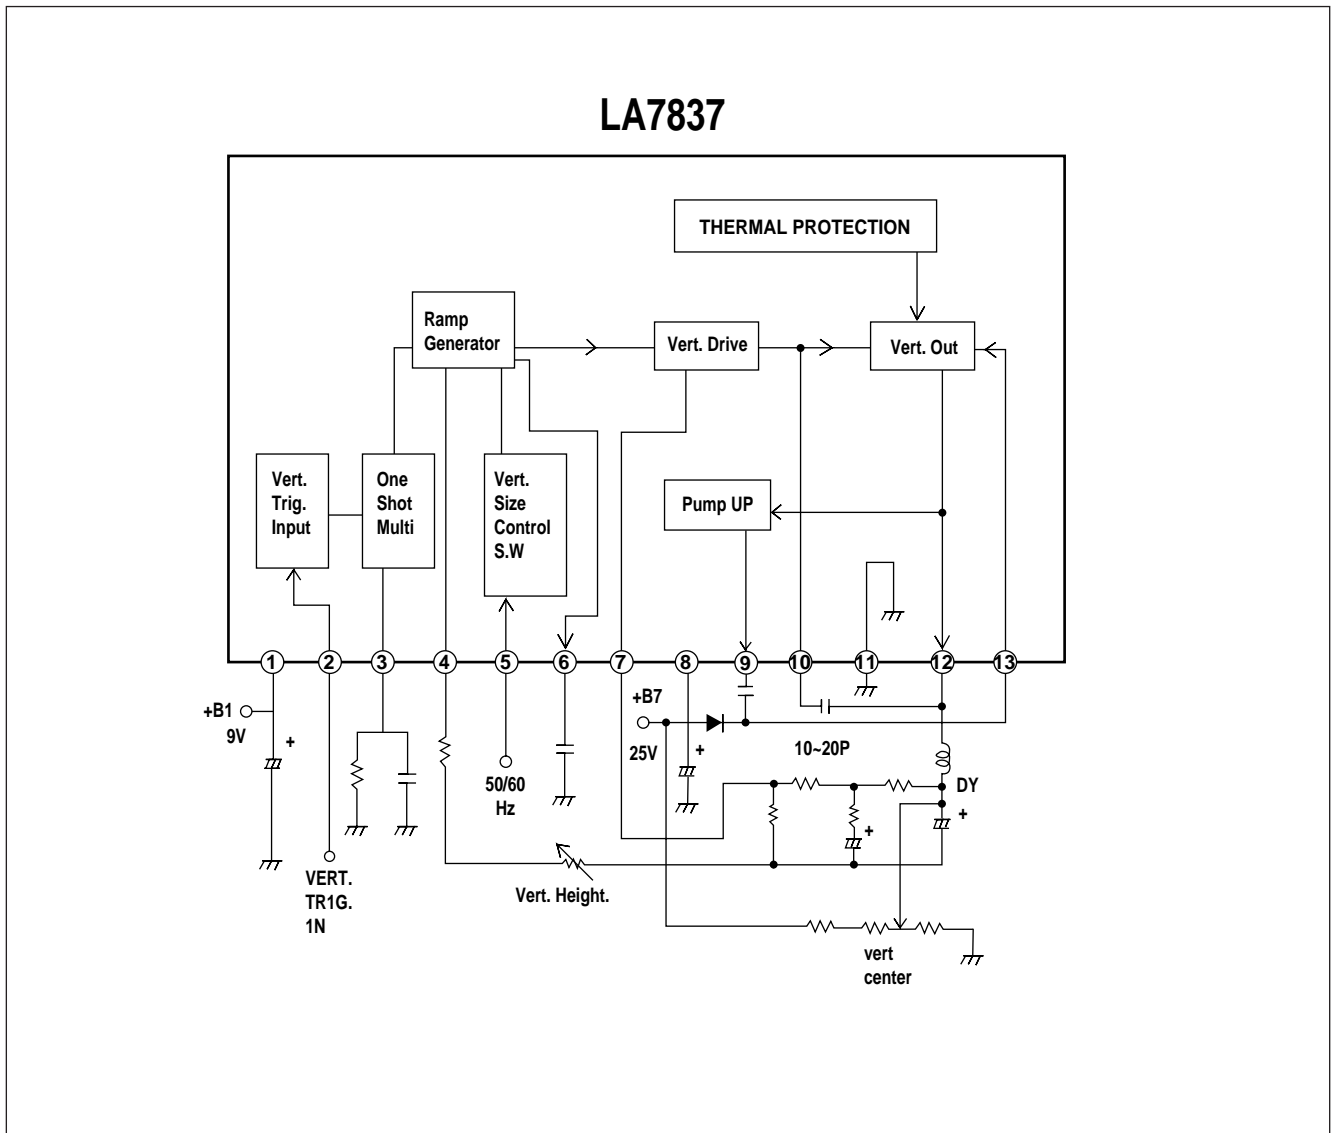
LA7837

THERMAL PROTECTION

Ramp Generator

Vert. Drive

Vert. Out

Vert. Trig. Input

One Shot Multi

Vert. Size Control S.W

Pump UP

1 2 3 4 5 6 7 8 9 10 11 12 13

+B1 9V

+

VERT. TR1G. 1N

50/60 Hz

+B7

25V

+

10~20P

DY

+

+

Vert. Height.

vert center